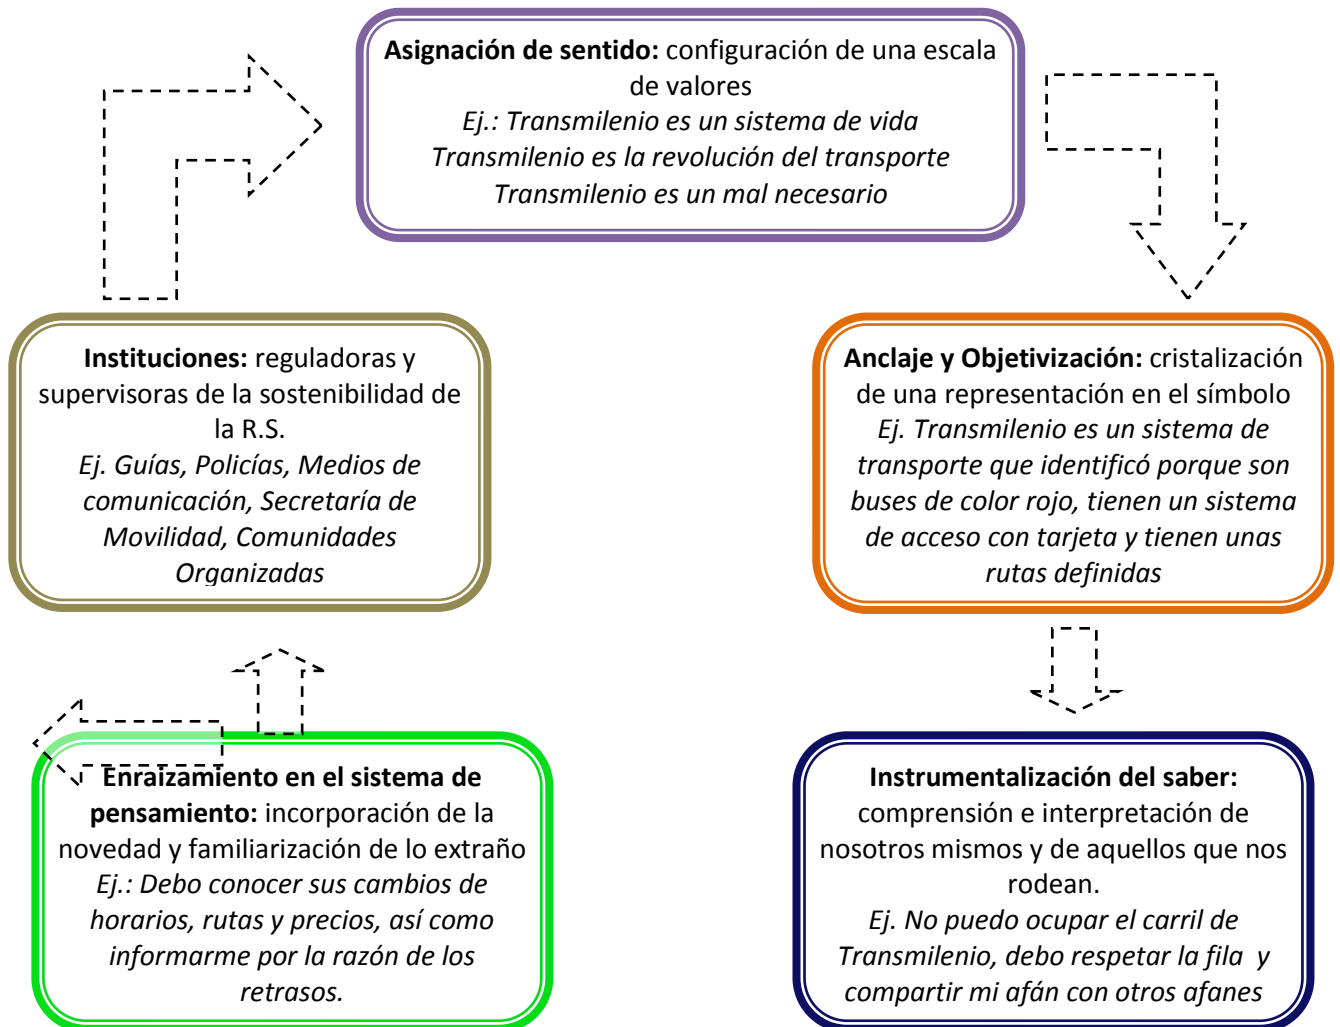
**Asignación de sentido:** configuración de una escala de valores
*Ej.: Transmilenio es un sistema de vida*
*Transmilenio es la revolución del transporte*
*Transmilenio es un mal necesario*

**Instituciones:** reguladoras y supervisoras de la sostenibilidad de la R.S.
*Ej. Guías, Policías, Medios de comunicación, Secretaría de Movilidad, Comunidades Organizadas*

**Anclaje y Objetivización:** cristalización de una representación en el símbolo
*Ej. Transmilenio es un sistema de transporte que identificó porque son buses de color rojo, tienen un sistema de acceso con tarjeta y tienen unas rutas definidas*

**Enraizamiento en el sistema de pensamiento:** incorporación de la novedad y familiarización de lo extraño
*Ej.: Debo conocer sus cambios de horarios, rutas y precios, así como informarme por la razón de los retrasos.*

**Instrumentalización del saber:** comprensión e interpretación de nosotros mismos y de aquellos que nos rodean.
*Ej. No puedo ocupar el carril de Transmilenio, debo respetar la fila y compartir mi afán con otros afanes*